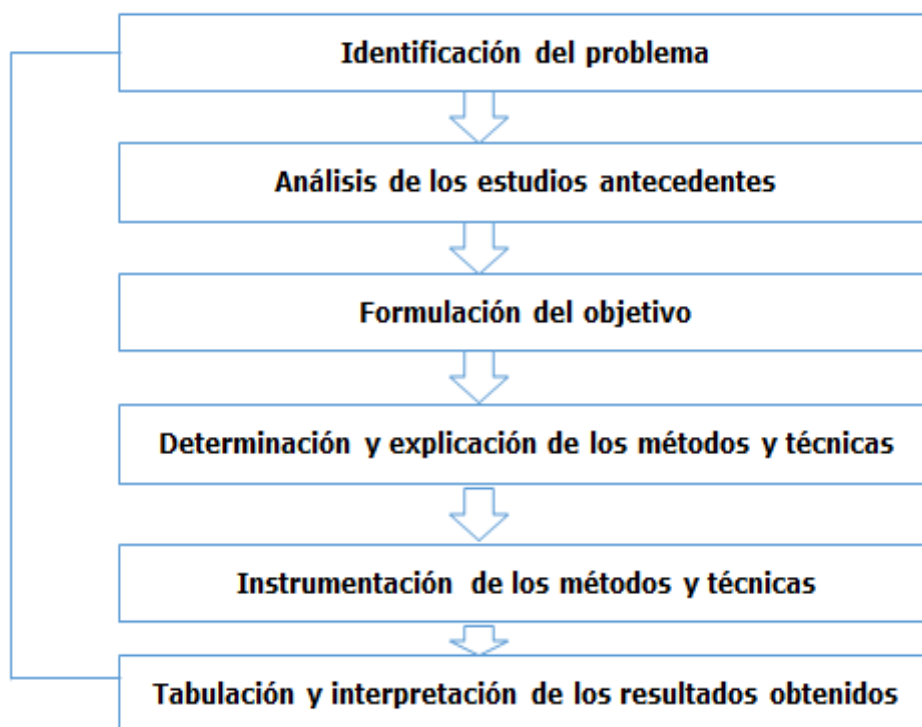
Identificación del problema

Análisis de los estudios antecedentes

Formulación del objetivo

Determinación y explicación de los métodos y técnicas

Instrumentación de los métodos y técnicas

Tabulación y interpretación de los resultados obtenidos